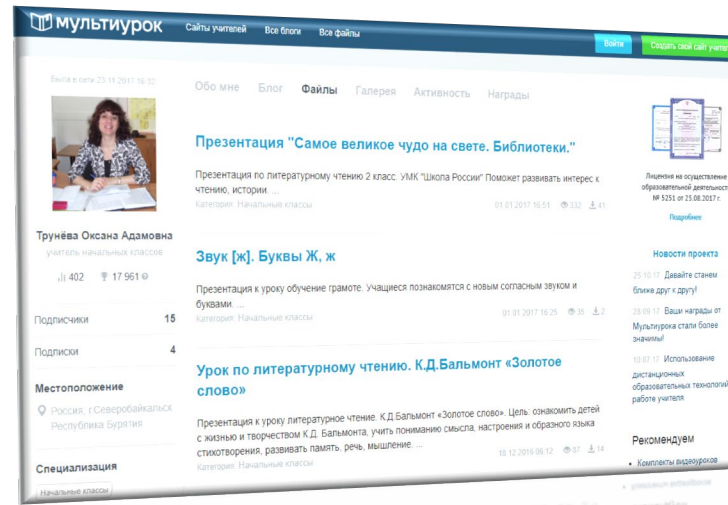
мультиурок Сайты учителей Все блоги Все файлы Войти Создать свой сайт учителя

Была в сети 23.11.2017 16:32

Трунёва Оксана Адамовна
учитель начальных классов

402 17 961

Подписчики 15

Подписки 4

Местоположение
Россия, г.Северобайкальск Республика Бурятия

Специализация
Начальные классы

Обо мне Блог Файлы Галерея Активность Награды

Презентация "Самое великое чудо на свете. Библиотеки."

Презентация по литературному чтению 2 класс. УМК "Школа России" Поможет развивать интерес к чтению, истории. ...
Категория: Начальные классы 01.01.2017 16:51 332 41

Звук [ж]. Буквы Ж, ж

Презентация к уроку обучение грамоте. Учащиеся познакомятся с новым согласным звуком и буквами. ...
Категория: Начальные классы 01.01.2017 16:25 35 2

Урок по литературному чтению. К.Д.Бальмонт «Золотое слово»

Презентация к уроку литературное чтение. К.Д.Бальмонт «Золотое слово». Цель: ознакомить детей с жизнью и творчеством К.Д. Бальмонта, учить пониманию смысла, настроения и образного языка стихотворения, развивать память, речь, мышление. ...
Категория: Начальные классы 10.12.2016 06:12 87 14

Лицензия на осуществление образовательной деятельности № 5251 от 25.08.2017 г.

Подробнее

Новости проекта

25.10.17 Давайте станем ближе друг к другу!

28.09.17 Ваши награды от Мультиурока стали более значимы!

10.07.17 Использование дистанционных образовательных технологий в работе учителя

Рекомендуем

Комплекты видеоуроков